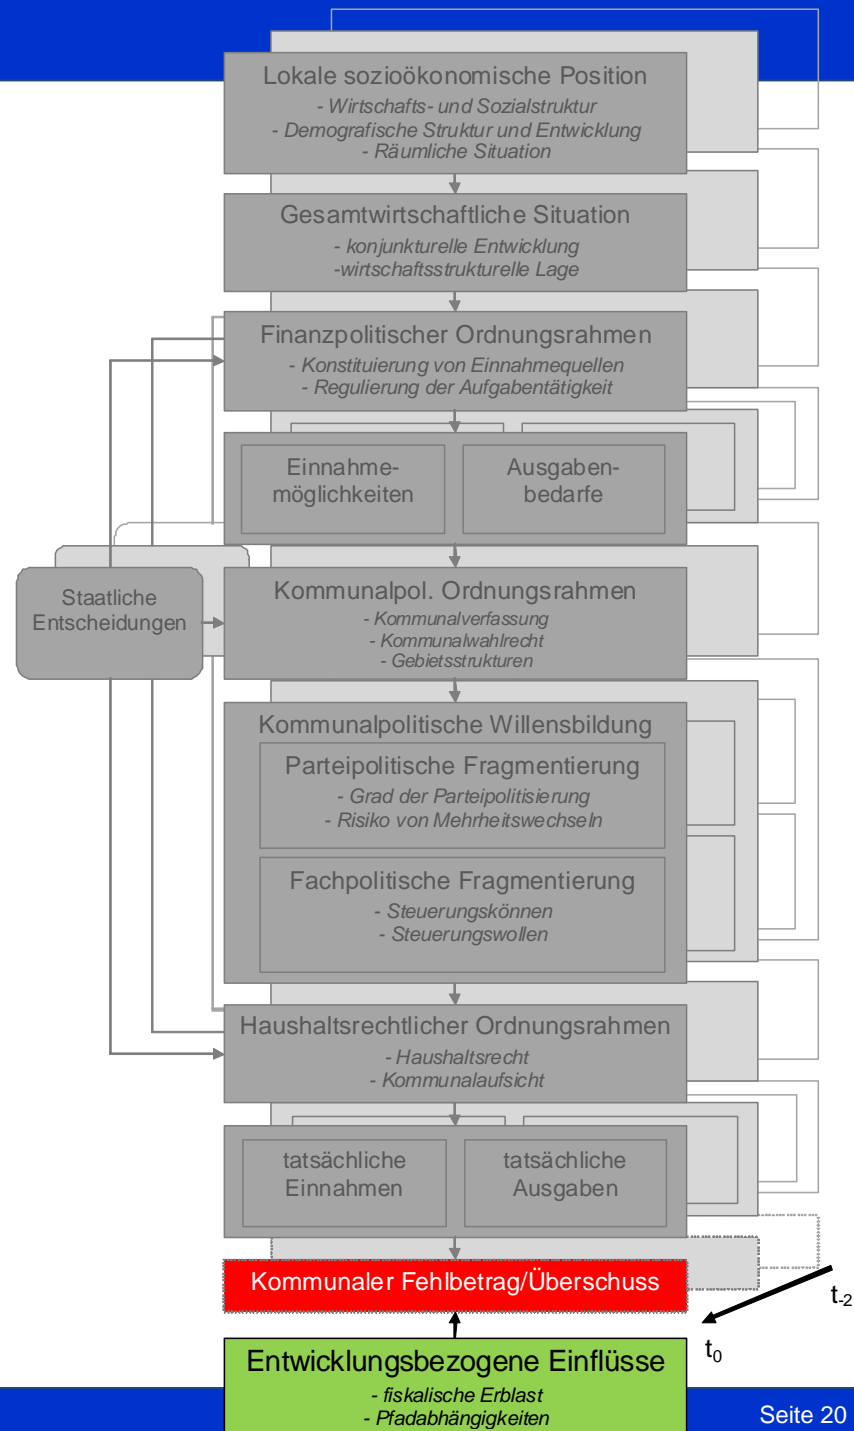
Lokale sozioökonomische Position
- Wirtschafts- und Sozialstruktur
- Demografische Struktur und Entwicklung
- Räumliche Situation

Gesamtwirtschaftliche Situation
- konjunkturelle Entwicklung
-wirtschaftsstrukturelle Lage

Finanzpolitischer Ordnungsrahmen
- Konstituierung von Einnahmequellen
- Regulierung der Aufgabentätigkeit

Einnahmemöglichkeiten

Ausgabenbedarfe

Staatliche Entscheidungen

Kommunalpol. Ordnungsrahmen
- Kommunalverfassung
- Kommunalwahlrecht
- Gebietsstrukturen

Kommunalpolitische Willensbildung

Parteipolitische Fragmentierung
- Grad der Parteipolitisierung
- Risiko von Mehrheitswechseln

Fachpolitische Fragmentierung
- Steuerungskönnen
- Steuerungswollen

Haushaltsrechtlicher Ordnungsrahmen
- Haushaltsrecht
- Kommunalaufsicht

tatsächliche Einnahmen

tatsächliche Ausgaben

Kommunaler Fehlbetrag/Überschuss

$t_{-2}$

$t_0$

Entwicklungsbezogene Einflüsse
- fiskalische Erblast
- Pfadabhängigkeiten

Seite 20